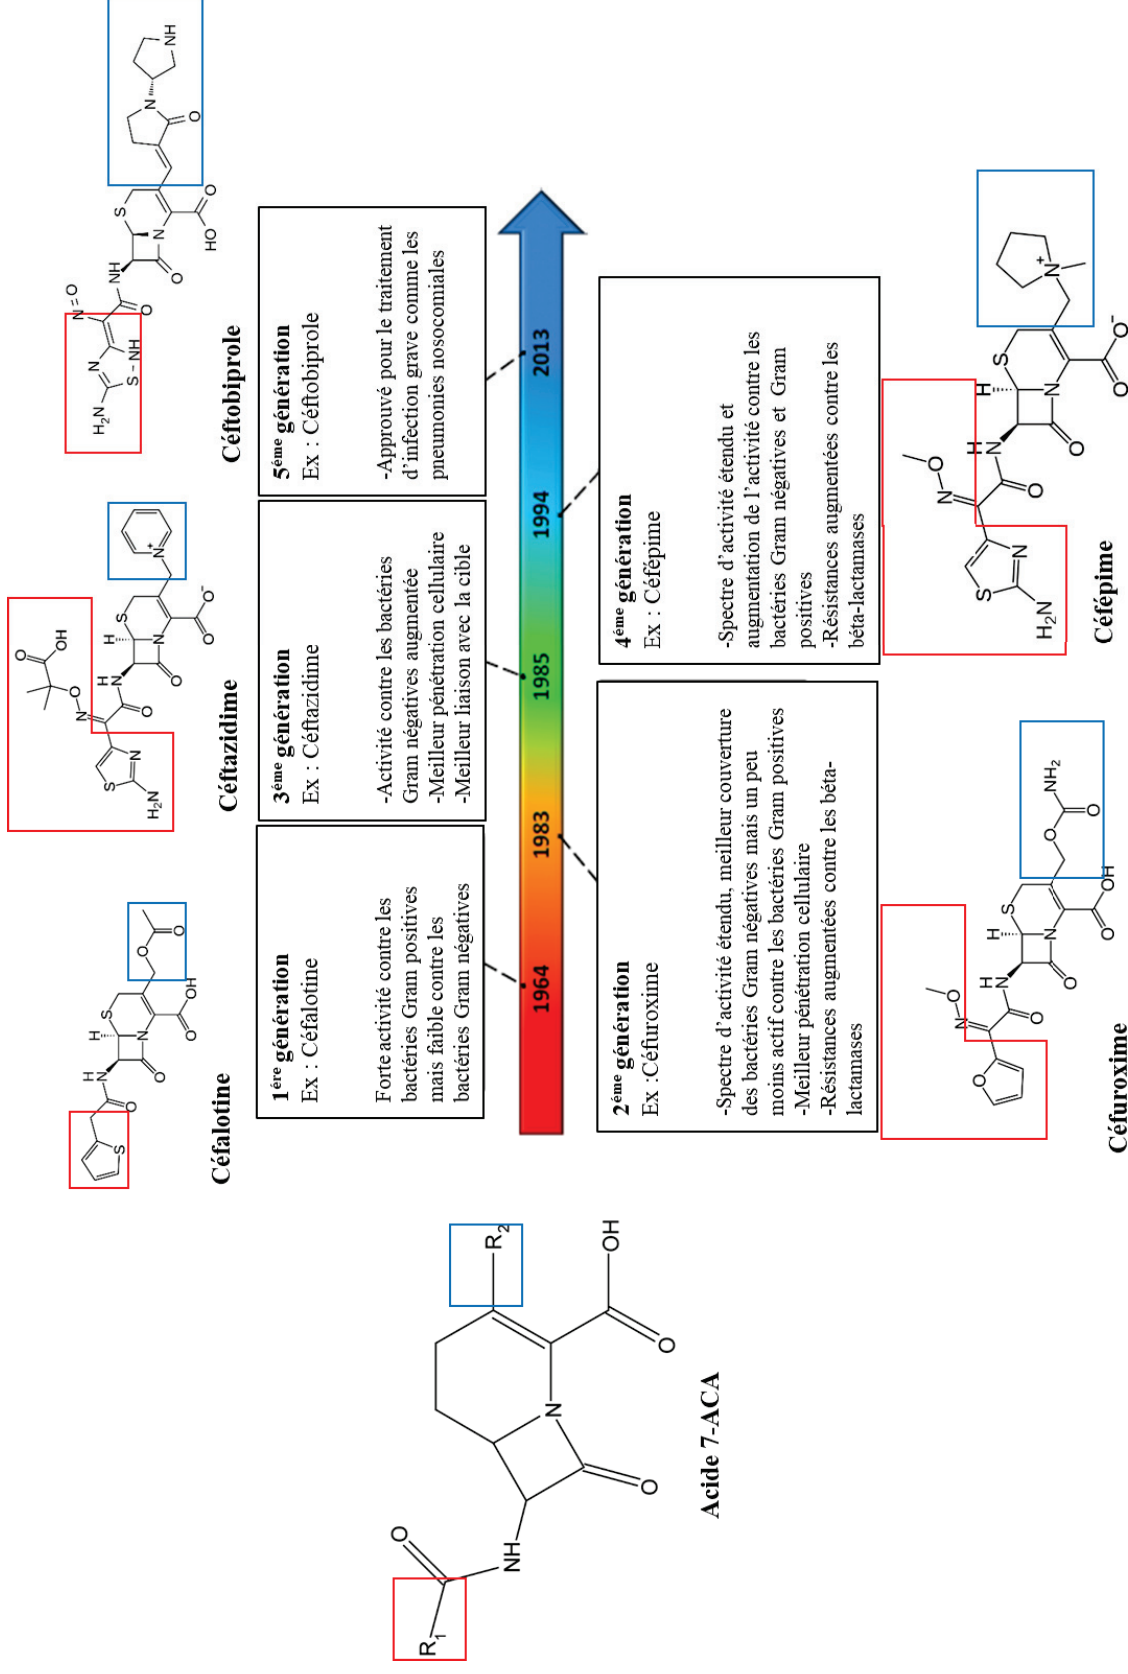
Acide 7-ACA

$R_1$

NH

O

N

O

OH

$R_2$

1ère génération
Ex : Céfalotine

Forte activité contre les bactéries Gram positives mais faible contre les bactéries Gram négatives

Céfalotine

2ème génération
Ex :Céfuroxime

-Spectre d'activité étendu, meilleur couverture des bactéries Gram négatives mais un peu moins actif contre les bactéries Gram positives
-Meilleur pénétration cellulaire
-Résistances augmentées contre les béta-lactamases

Céfuroxime

3ème génération
Ex : Céftazidime

-Activité contre les bactéries Gram négatives augmentée
-Meilleur pénétration cellulaire
-Meilleur liaison avec la cible

Céftazidime

4ème génération
Ex : Céfépime

-Spectre d'activité étendu et augmentation de l'activité contre les bactéries Gram négatives et Gram positives
-Résistances augmentées contre les béta-lactamases

Céfépime

5ème génération
Ex : Céftobiprole

-Approuvé pour le traitement d'infection grave comme les pneumonies nosocomiales

Céftobiprole

1964

1983

1985

1994

2013

$H_2N$

S

N

HN

H

O

OH

O

NH

$NH_2$

$O^-$

$N^+$

S – NH

N=O